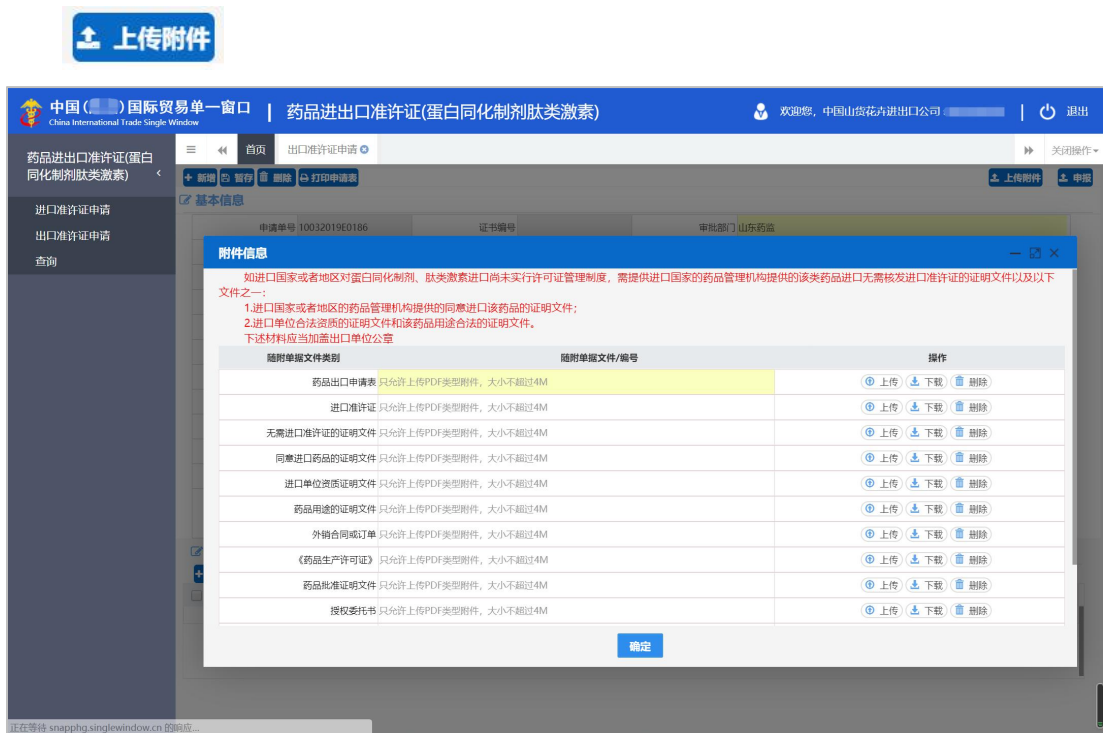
上传附件

中国（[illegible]）国际贸易单一窗口
China International Trade Single Window
| 药品进出口准许证(蛋白同化制剂肽类激素)
欢迎您，中国山货花卉进出口公司 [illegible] | 退出

药品进出口准许证(蛋白同化制剂肽类激素)
进口准许证申请
出口准许证申请
查询

首页 出口准许证申请
关闭操作
+ 新增 暂存 删除 打印申请表
上传附件 申报
基本信息
申请单号 10032019E0186 证书编号 审批部门 山东药监

附件信息
如进口国家或者地区对蛋白同化制剂、肽类激素进口尚未实行许可证管理制度，需提供进口国家的药品管理机构提供的该类药品进口无需核发进口准许证的证明文件以及以下文件之一：
1.进口国家或者地区的药品管理机构提供的同意进口该药品的证明文件；
2.进口单位合法资质的证明文件和该药品用途合法的证明文件。
下述材料应当加盖出口单位公章

| 随附单据文件类别 | 随附单据文件/编号 | 操作 |
|---|---|---|
| 药品出口申请表 | 只允许上传PDF类型附件，大小不超过4M | 上传 下载 删除 |
| 进口准许证 | 只允许上传PDF类型附件，大小不超过4M | 上传 下载 删除 |
| 无需进口准许证的证明文件 | 只允许上传PDF类型附件，大小不超过4M | 上传 下载 删除 |
| 同意进口药品的证明文件 | 只允许上传PDF类型附件，大小不超过4M | 上传 下载 删除 |
| 进口单位资质证明文件 | 只允许上传PDF类型附件，大小不超过4M | 上传 下载 删除 |
| 药品用途的证明文件 | 只允许上传PDF类型附件，大小不超过4M | 上传 下载 删除 |
| 外销合同或订单 | 只允许上传PDF类型附件，大小不超过4M | 上传 下载 删除 |
| 《药品生产许可证》 | 只允许上传PDF类型附件，大小不超过4M | 上传 下载 删除 |
| 药品批准证明文件 | 只允许上传PDF类型附件，大小不超过4M | 上传 下载 删除 |
| 授权委托书 | 只允许上传PDF类型附件，大小不超过4M | 上传 下载 删除 |

确定

正在等待 snapphg.singlewindow.cn 的响应...